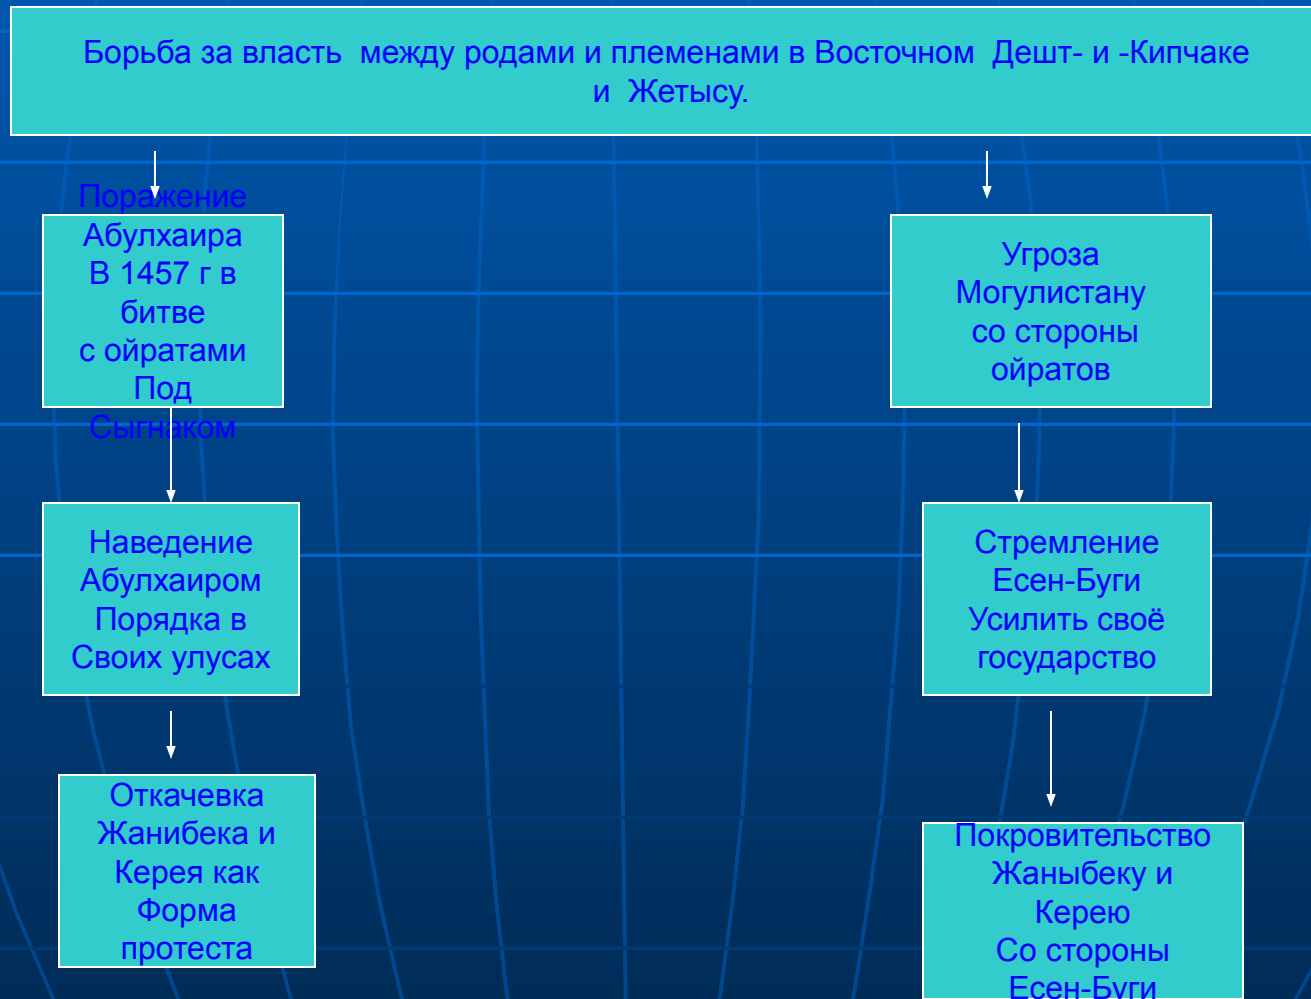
Борьба за власть между родами и племенами в Восточном Дешт- и -Кипчаке и Жетысу.

Поражение Абулхаира В 1457 г в битве с ойратами Под Сыгнаком

Наведение Абулхаиром Порядка в Своих улусах

Откачевка Жанибека и Керея как Форма протеста

Угроза Могулистану со стороны ойратов

Стремление Есен-Буги Усилить своё государство

Покровительство Жаныбеку и Керею Со стороны Есен-Буги